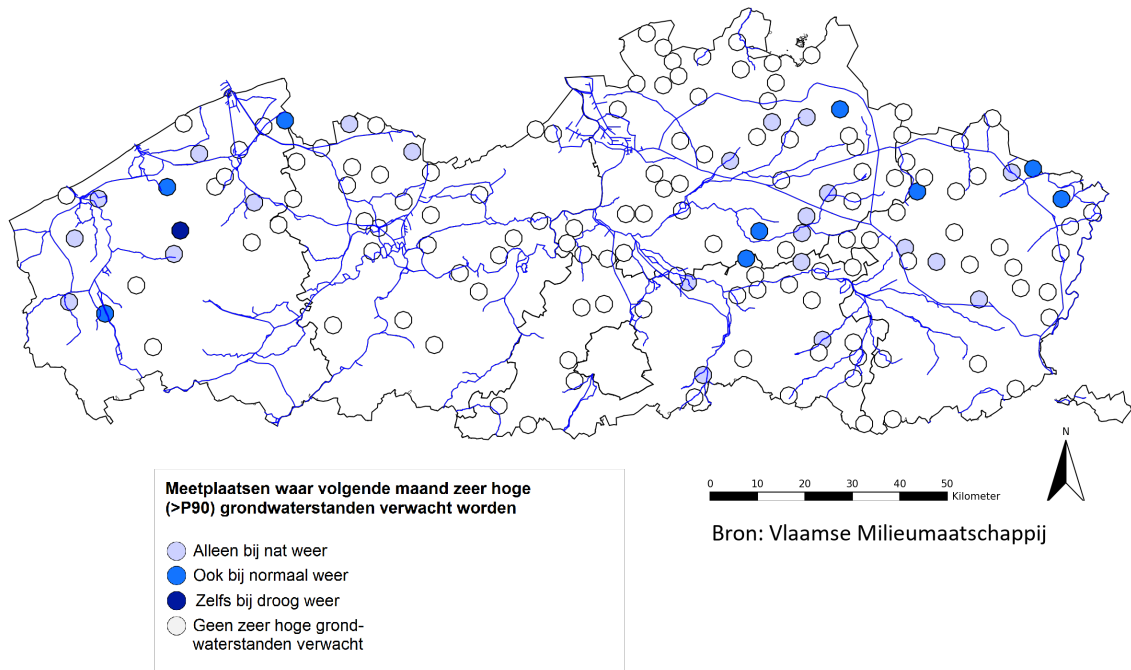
Meetplaatsen waar volgende maand zeer hoge (>P90) grondwaterstanden verwacht worden

Alleen bij nat weer
Ook bij normaal weer
Zelfs bij droog weer
Geen zeer hoge grondwaterstanden verwacht

0 10 20 30 40 50 Kilometer

N

Bron: Vlaamse Milieumaatschappij